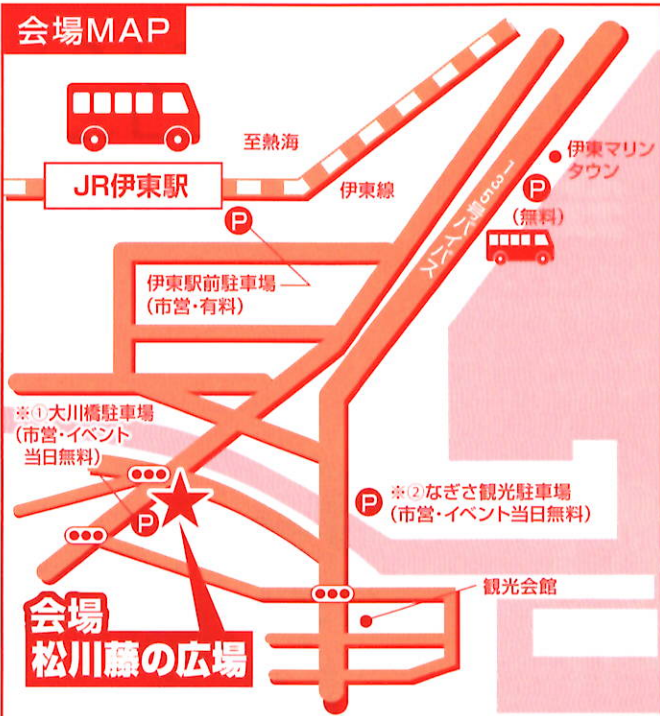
会場MAP

至熱海

JR伊東駅

伊東線

国道135号線

伊東マリンタウン

P

(無料)

P

伊東駅前駐車場
(市営・有料)

※①大川橋駐車場
(市営・イベント当日無料)

P

P ※②なぎさ観光駐車場
(市営・イベント当日無料)

観光会館

会場
松川藤の広場